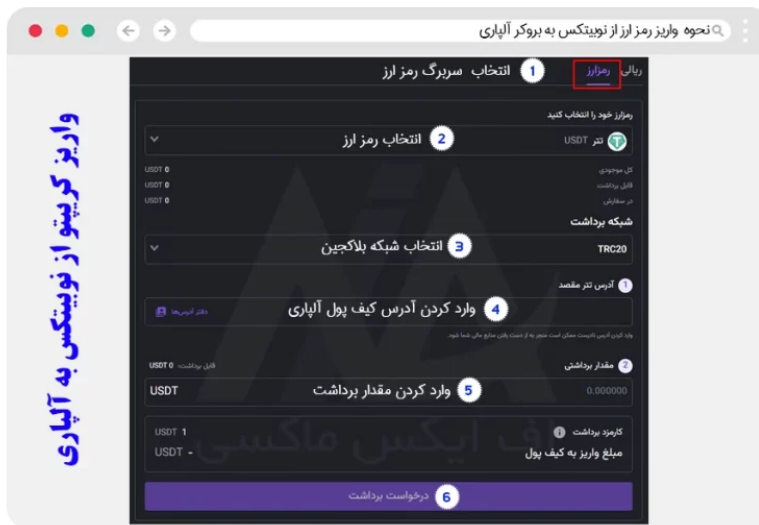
نحوه واریز رمز ارز از نوبیتکس به بروکر آلپاری

ریالی رمزارز 1 انتخاب سربرگ رمز ارز

رمزارز خود را انتخاب کنید

تتر USDT 2 انتخاب رمز ارز

کل موجودی USDT 0
قابل برداشت USDT 0
در سفارش USDT 0

شبکه برداشت

TRC20 3 انتخاب شبکه بلاکچین

1 آدرس تتر مقصد

4 وارد کردن آدرس کیف پول آلپاری دفتر آدرس‌ها

2 مقدار برداشتی قابل برداشت: USDT 0

0.000000 5 وارد کردن مقدار برداشت USDT

کارمزد برداشت USDT 1
مبلغ واریز به کیف پول USDT -

6 درخواست برداشت

واریز کریپتو از نوبیتکس به آلپاری

اف ایکس ماکسی